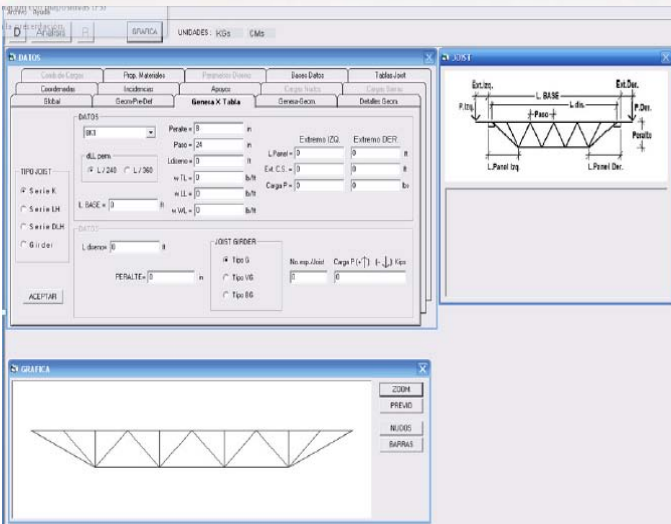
Archivo Ayuda
D Analisis R GRAFICA UNIDADES : KGs CMs

DATOS
Comb.de Cargas | Prop. Materiales | Parametros Diseño | Bases Datos | Tablas Joist
Coordenadas | Incidencias | Apoyos | Cargas Nudos | Cargas Barras
Global | Geom.Pre-Def | Genera X Tabla | Genera-Geom. | Detalles Geom.

TIPO JOIST
Serie K
Serie LH
Serie DLH
Girder

DATOS
8K1
dLL perm.
L / 240 L / 360
L BASE = 0 ft
Peralte = 8 in
Paso = 24 in
Ldiseno = 0 ft
w TL = 0 lb/ft
w LL = 0 lb/ft
w WL = 0 lb/ft

Extremo IZQ. Extremo DER.
L.Panel = 0 0 ft
Ext. C.S. = 0 0 ft
Carga P = 0 0 lbs

DATOS
L diseno 0 ft
PERALTE= 0 in
JOIST GIRDER
Tipo G
Tipo VG
Tipo BG
No.esp.Joist Carga P (+) (-) Kips
0 0

ACEPTAR

JOIST
Ext.Izq. Ext.Der.
L. BASE
P.Izq. L.dis. P.Der.
Paso Peralte
L.Panel Izq. L.Panel Der.

GRAFICA
ZOOM
PREVIO
NUDOS
BARRAS